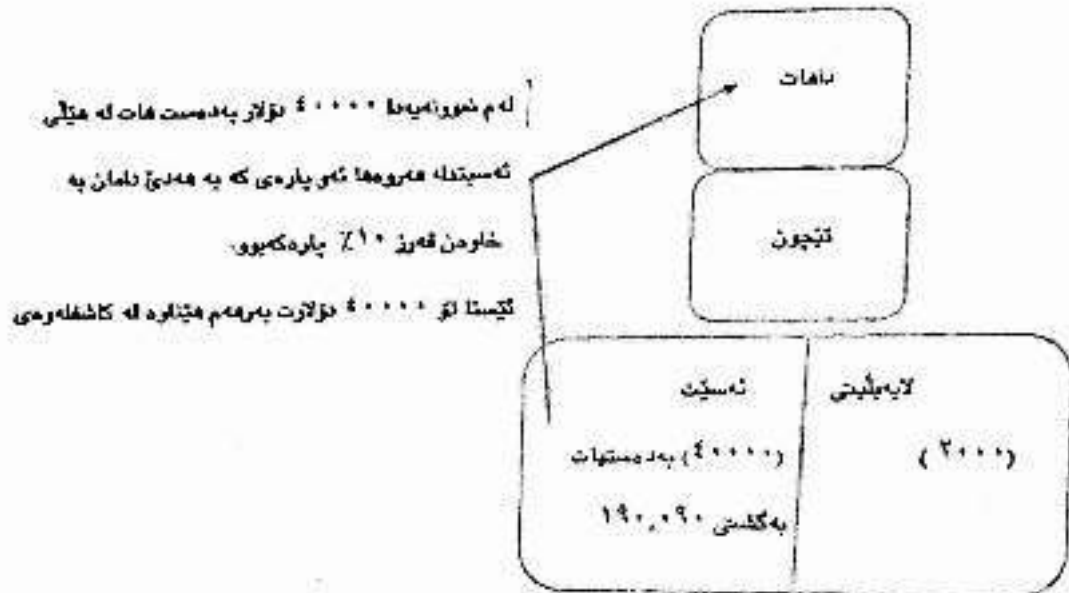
داهات

لەم نموونەیەدا ٤٠٠٠٠ دۆلار بەدەست هات لە هێڵی ئەسیتدا هەروەها ئەو پارەی کە بە هەدیۆ دامان بە خاوەن قەرز ١٠٪ پارەکەبوو.

ئێستا تۆ ٤٠٠٠٠ دۆلارت بەرهەم هێناوە لە کاشفلەوەی

تێچوون

لایەبڵیتی

ئەسێت

(٢٠٠٠)

(٤٠٠٠٠) بەدەستهات

بەگشتی ١٩٠,٠٩٠